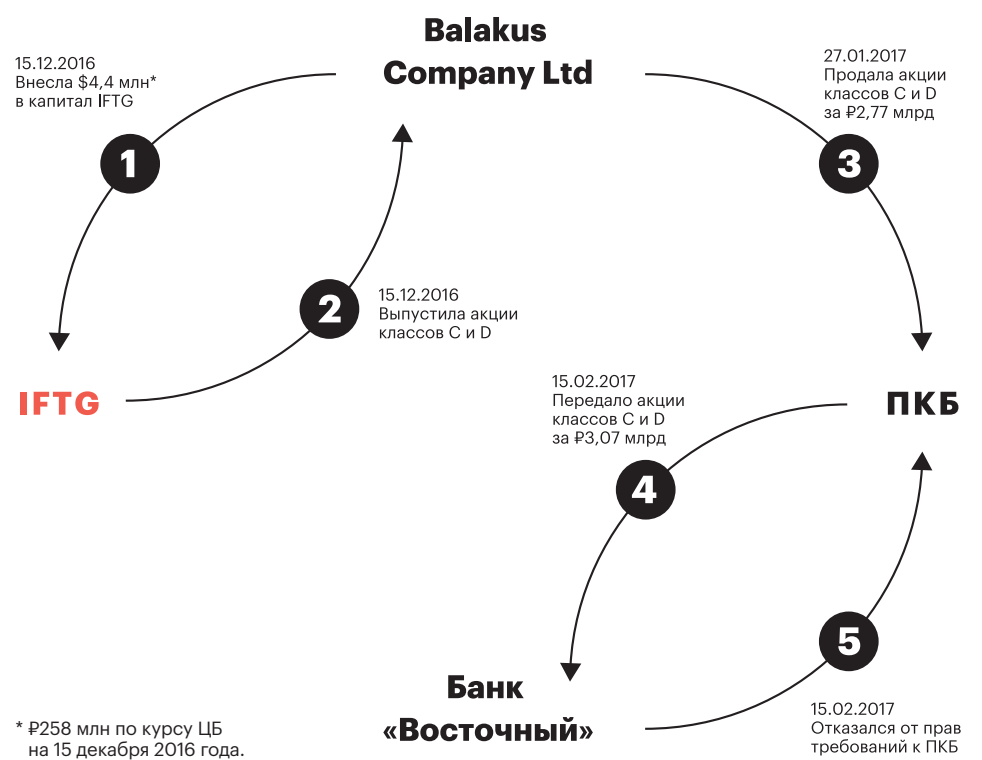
Balakus Company Ltd

15.12.2016
Внесла $4,4 млн*
в капитал IFTG

1

27.01.2017
Продала акции
классов C и D
за ₽2,77 млрд

3

2

15.12.2016
Выпустила акции
классов C и D

IFTG

15.02.2017
Передало акции
классов C и D
за ₽3,07 млрд

ПКБ

4

5

Банк «Восточный»

15.02.2017
Отказался от прав
требований к ПКБ

* ₽258 млн по курсу ЦБ
на 15 декабря 2016 года.